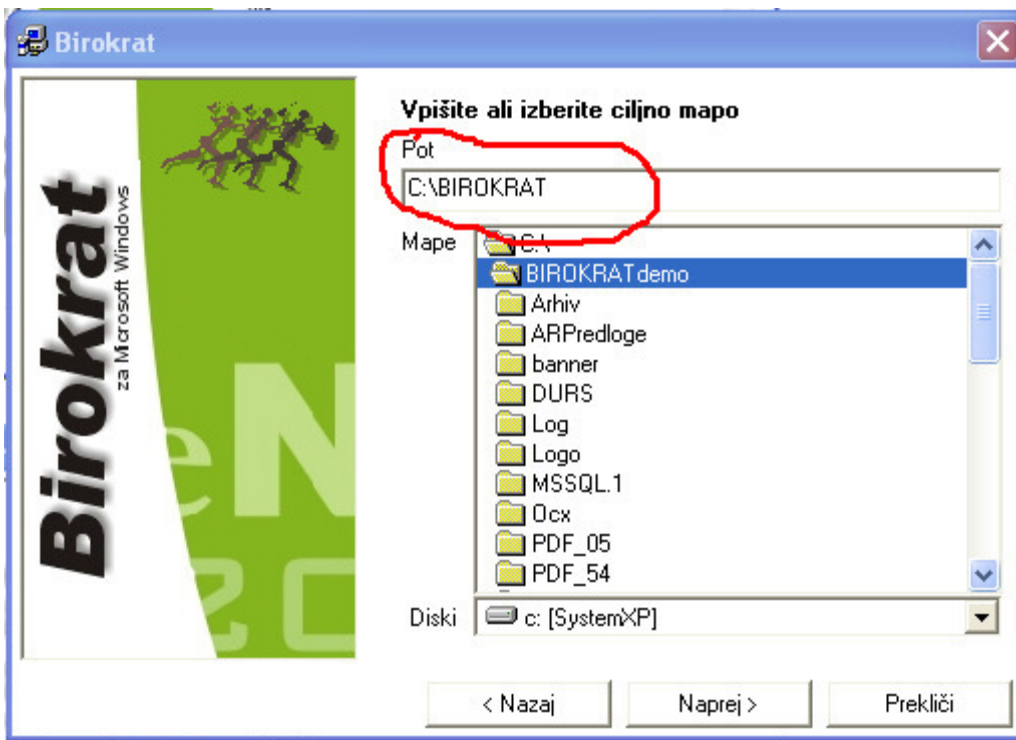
Birokrat

Birokrat
za Microsoft Windows
eN
20

Vpišite ali izberite ciljno mapo
Pot
C:\BIROKRAT

Mape
C:\
BIROKRATdemo
Arhiv
ARPredloge
banner
DURS
Log
Logo
MSSQL.1
Ocx
PDF_05
PDF_54

Diski
c: [SystemXP]

< Nazaj
Naprej >
Prekliči